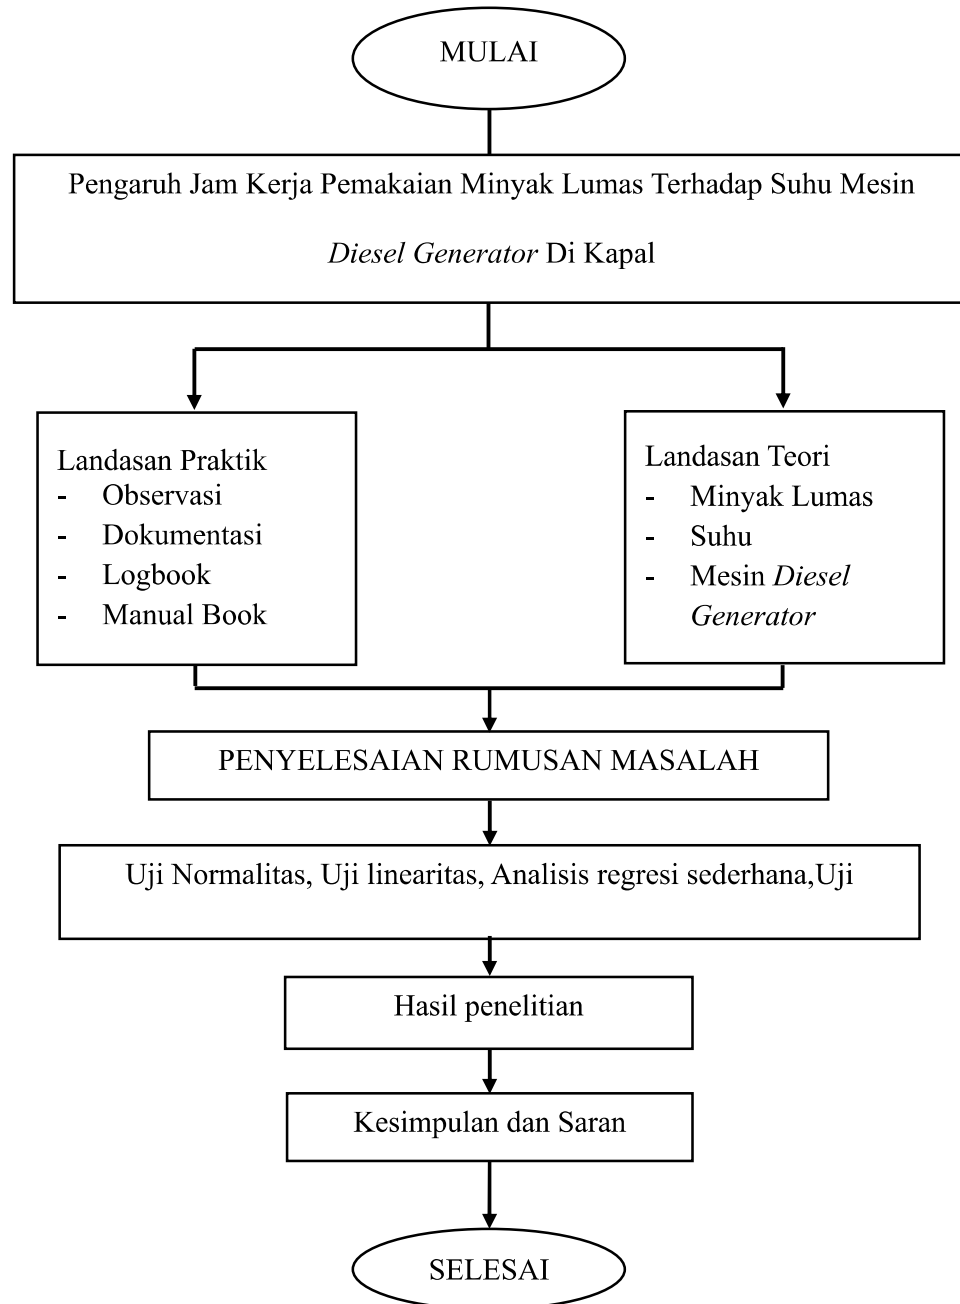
MULAI

Pengaruh Jam Kerja Pemakaian Minyak Lumas Terhadap Suhu Mesin

*Diesel Generator* Di Kapal

Landasan Praktik
- Observasi
- Dokumentasi
- Logbook
- Manual Book

Landasan Teori
- Minyak Lumas
- Suhu
- Mesin *Diesel Generator*

PENYELESAIAN RUMUSAN MASALAH

Uji Normalitas, Uji linearitas, Analisis regresi sederhana,Uji

Hasil penelitian

Kesimpulan dan Saran

SELESAI